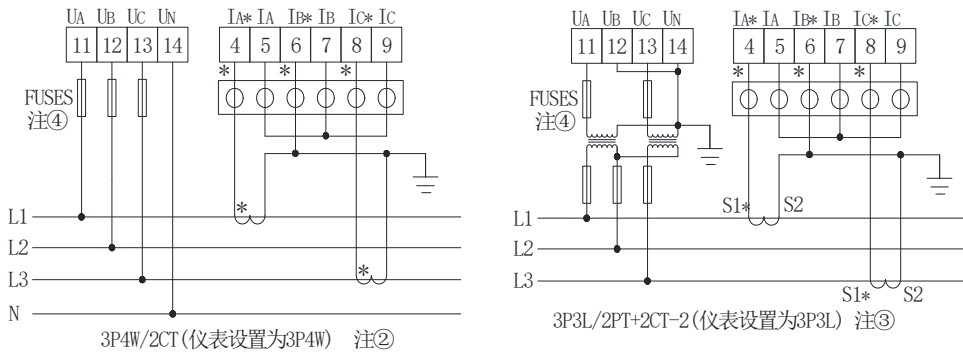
UA UB UC UN
11 12 13 14
IA* IA IB* IB IC* IC
4 5 6 7 8 9
* * *
FUSES
注④
*
L1
L2
L3
N
*
3P4W/2CT(仪表设置为3P4W) 注②

UA UB UC UN
11 12 13 14
IA* IA IB* IB IC* IC
4 5 6 7 8 9
* * *
FUSES
注④
L1
L2
L3
S1* S2
S1* S2
3P3L/2PT+2CT-2(仪表设置为3P3L) 注③